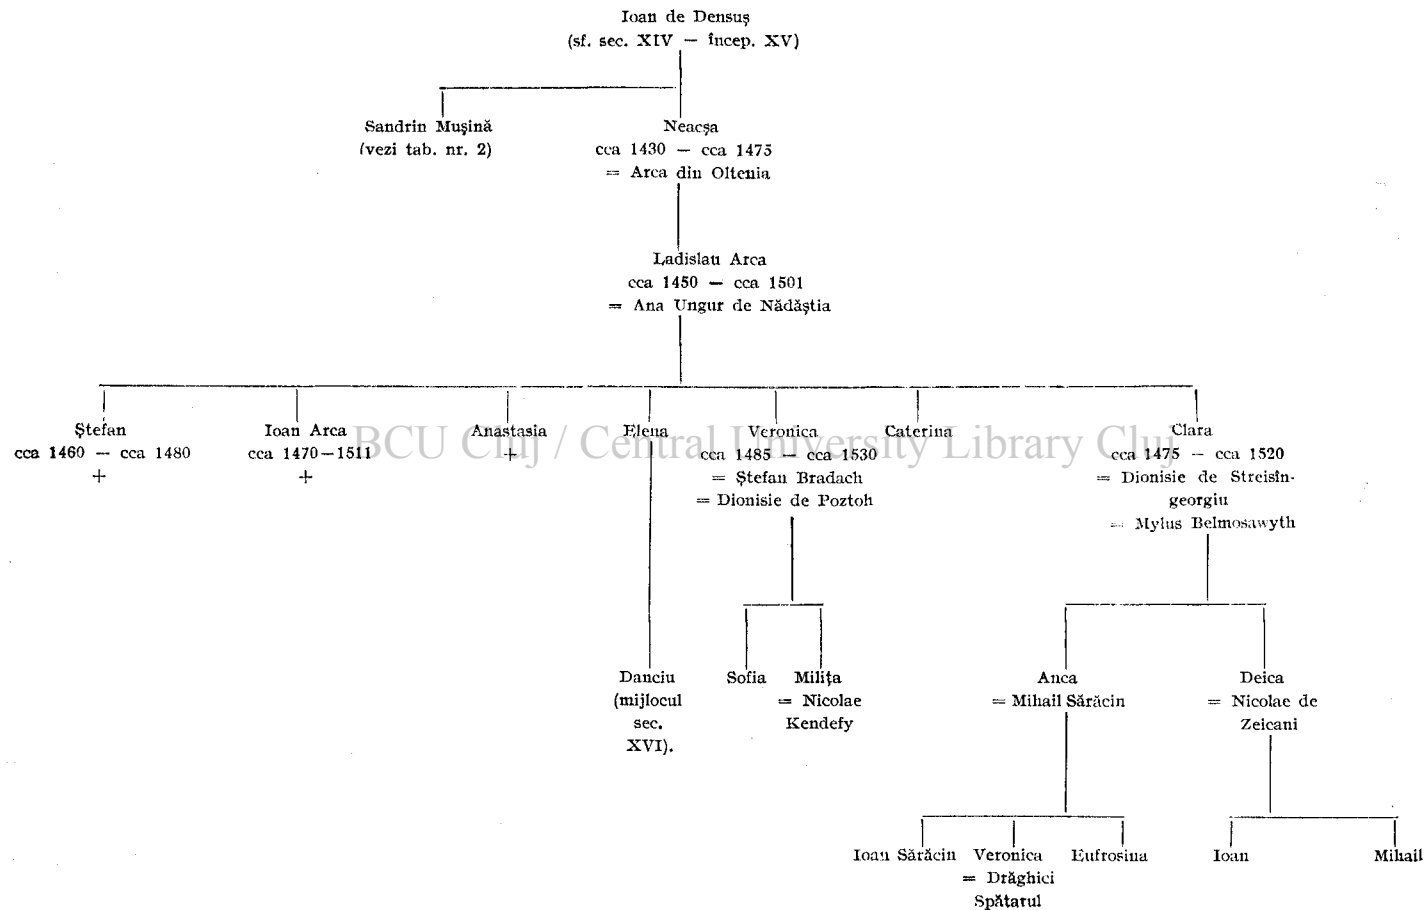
Ioan de Densuş
(sf. sec. XIV — încep. XV)

Sandrin Muşină
(vezi tab. nr. 2)

Neacşa
cca 1430 — cca 1475
= Arca din Oltenia

Ladislau Arca
cca 1450 — cca 1501
= Ana Ungur de Nădăştia

Ştefan
cca 1460 — cca 1480
+

Ioan Arca
cca 1470—1511
+

Anastasia
+

Elena

Veronica
cca 1485 — cca 1530
= Ştefan Bradach
= Dionisie de Poztoh

Caterina

Clara
cca 1475 — cca 1520
= Dionisie de Streisingeorgiu
= Mylus Belmosawyth

BCU Cluj / Central University Library Cluj

Danciu
(mijlocul sec. XVI).

Sofia

Miliţa
= Nicolae Kendefy

Anca
= Mihail Sărăcin

Deica
= Nicolae de Zeicani

Ioan Sărăcin

Veronica
= Drăghici Spătarul

Eufrosina

Ioan

Mihail